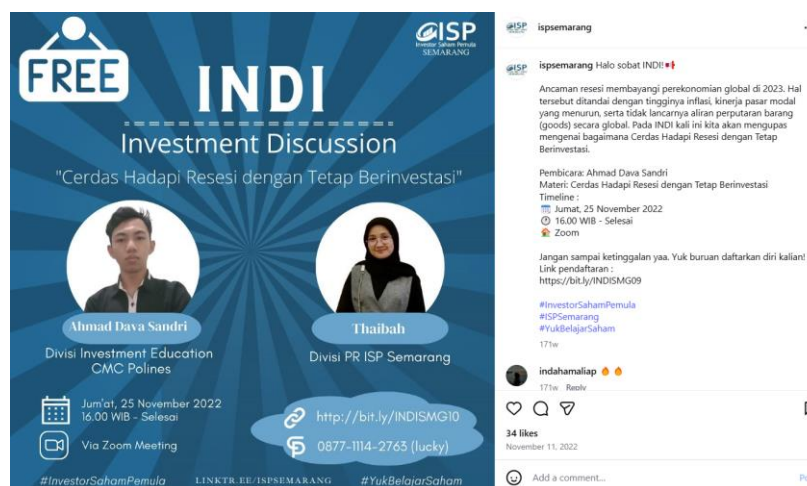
FREE

ISP
Investor Saham Pemula
SEMARANG

INDI
Investment Discussion
"Cerdas Hadapi Resesi dengan Tetap Berinvestasi"

Ahmad Dava Sandri
Divisi Investment Education
CMC Polines

Thaibah
Divisi PR ISP Semarang

Jum'at, 25 November 2022
16.00 WIB - Selesai

Via Zoom Meeting

http://bit.ly/INDISMG10

0877-1114-2763 (lucky)

#InvestorSahamPemula LINKTR.EE/ISPSEMARANG #YukBelajarSaham

ispsemarang

ispsemarang Halo sobat INDI!

Ancaman resesi membayangi perekonomian global di 2023. Hal tersebut ditandai dengan tingginya inflasi, kinerja pasar modal yang menurun, serta tidak lancarnya aliran perputaran barang (goods) secara global. Pada INDI kali ini kita akan mengupas mengenai bagaimana Cerdas Hadapi Resesi dengan Tetap Berinvestasi.

Pembicara: Ahmad Dava Sandri
Materi: Cerdas Hadapi Resesi dengan Tetap Berinvestasi
Timeline :
Jumat, 25 November 2022
16.00 WIB - Selesai
Zoom

Jangan sampai ketinggalan yaa. Yuk buruan daftarkan diri kalian!
Link pendaftaran :
https://bit.ly/INDISMG09

#InvestorSahamPemula
#ISPSemarang
#YukBelajarSaham

171w

indahamaliap

171w Reply

34 likes
November 11, 2022

Add a comment...